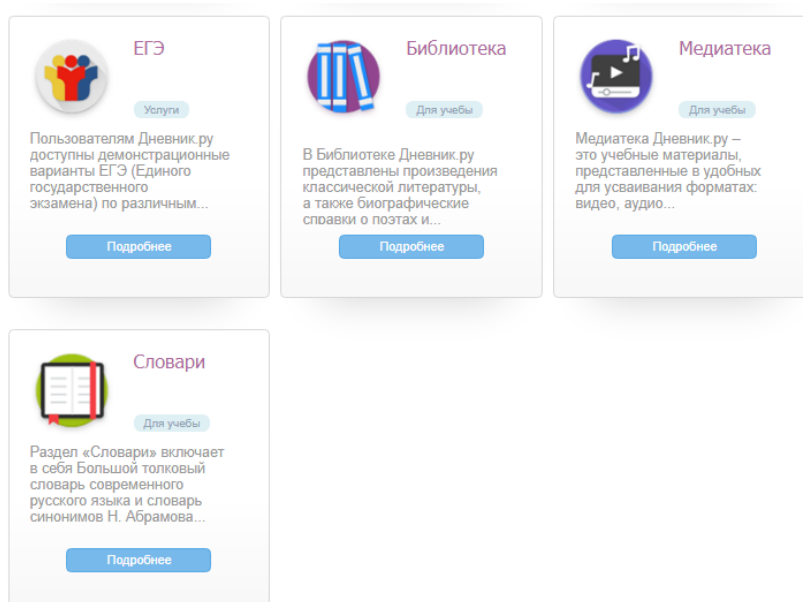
ЕГЭ

Услуги

Пользователям Дневник.ру доступны демонстрационные варианты ЕГЭ (Единого государственного экзамена) по различным...

Подробнее

Библиотека

Для учебы

В Библиотеке Дневник.ру представлены произведения классической литературы, а также биографические справки о поэтах и...

Подробнее

Медиатека

Для учебы

Медиатека Дневник.ру – это учебные материалы, представленные в удобных для усваивания форматах: видео, аудио...

Подробнее

Словари

Для учебы

Раздел «Словари» включает в себя Большой толковый словарь современного русского языка и словарь синонимов Н. Абрамова...

Подробнее